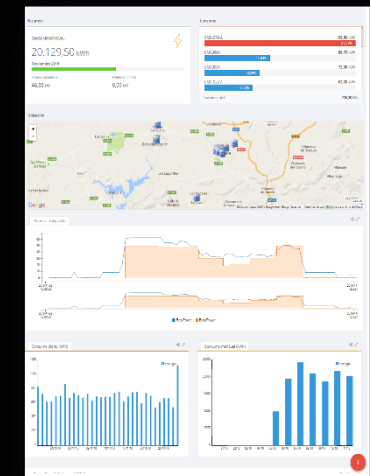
Resumen

Consumo

20.129,50 kWh

48,00 kW

0,00 kW

CUBIERTA

180,00 kW

CUBIERTA

66,78 kW

CUBIERTA

72,00 kW

CUBIERTA

60,00 kW

776,00 kW

Ubicación

Google

Consumo diario (kWh)

Consumo mensual (kWh)